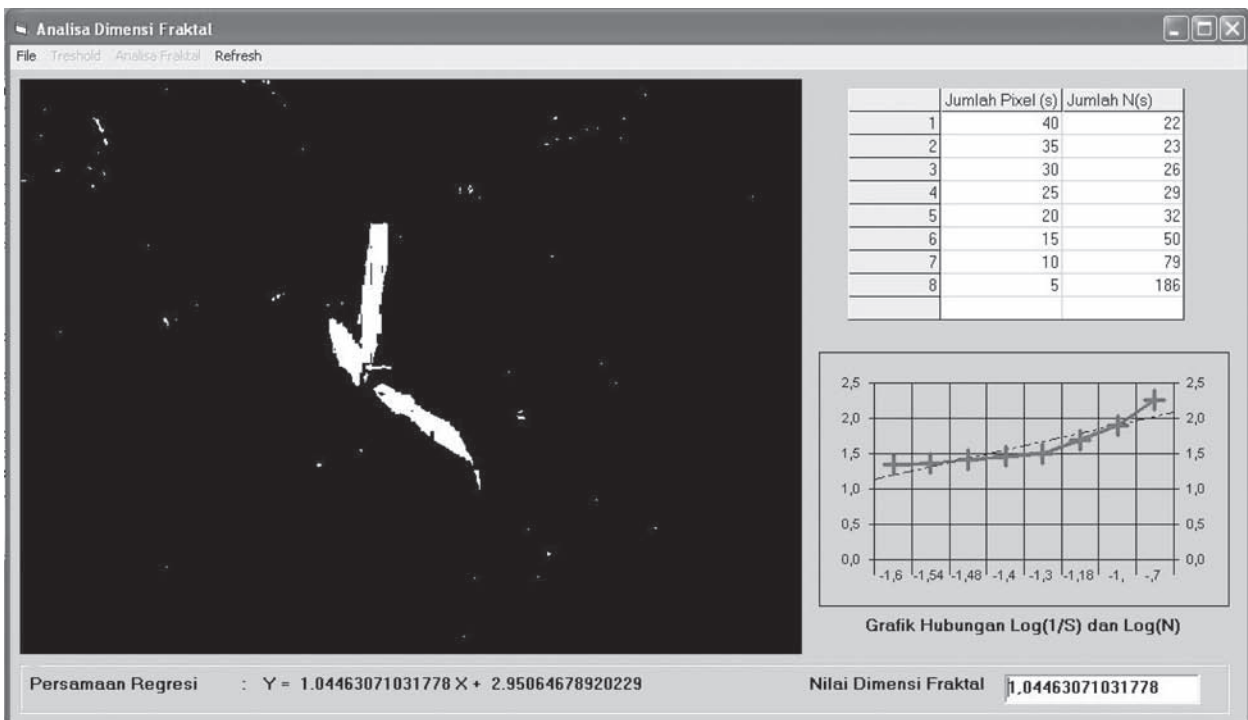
Analisa Dimensi Fraktal

File Treshold Analisa Fraktal Refresh

| | Jumlah Pixel (s) | Jumlah N(s) |
|---|---|---|
| 1 | 40 | 22 |
| 2 | 35 | 23 |
| 3 | 30 | 26 |
| 4 | 25 | 29 |
| 5 | 20 | 32 |
| 6 | 15 | 50 |
| 7 | 10 | 79 |
| 8 | 5 | 186 |
| | | |

2,5 2,0 1,5 1,0 0,5 0,0

2,5 2,0 1,5 1,0 0,5 0,0

-1,6 -1,54 -1,48 -1,4 -1,3 -1,18 -1, -,7

Grafik Hubungan Log(1/S) dan Log(N)

Persamaan Regresi : Y = 1.04463071031778 X + 2.95064678920229

Nilai Dimensi Fraktal 1.04463071031778